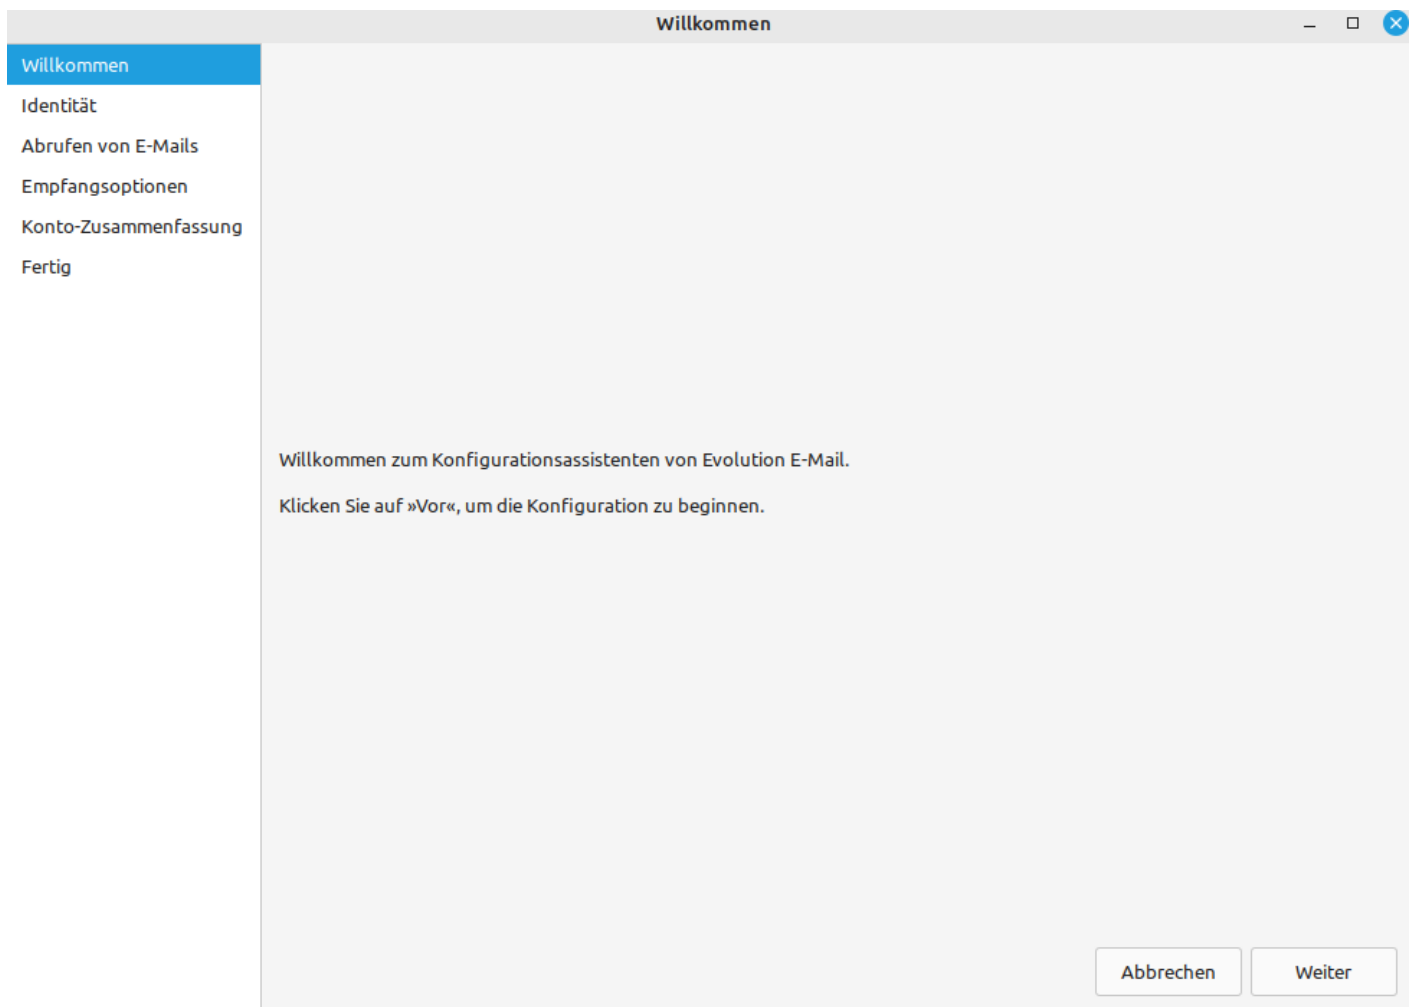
Willkommen

Willkommen
Identität
Abrufen von E-Mails
Empfangsoptionen
Konto-Zusammenfassung
Fertig

Willkommen zum Konfigurationsassistenten von Evolution E-Mail.

Klicken Sie auf »Vor«, um die Konfiguration zu beginnen.

Abbrechen
Weiter